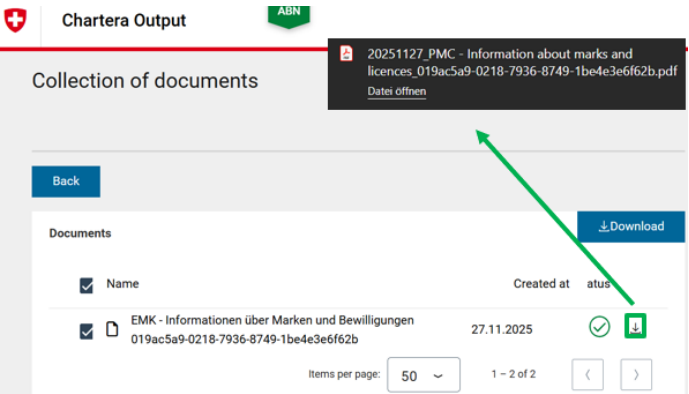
Chartera Output

ABN

20251127_PMC - Information about marks and licences_019ac5a9-0218-7936-8749-1be4e3e6f62b.pdf

Datei öffnen

Collection of documents

Back

Documents

Download

| | Name | Created at | atus |
|---|---|---|---|
| | EMK - Informationen über Marken und Bewilligungen 019ac5a9-0218-7936-8749-1be4e3e6f62b | 27.11.2025 | |

Items per page: 50

1 – 2 of 2